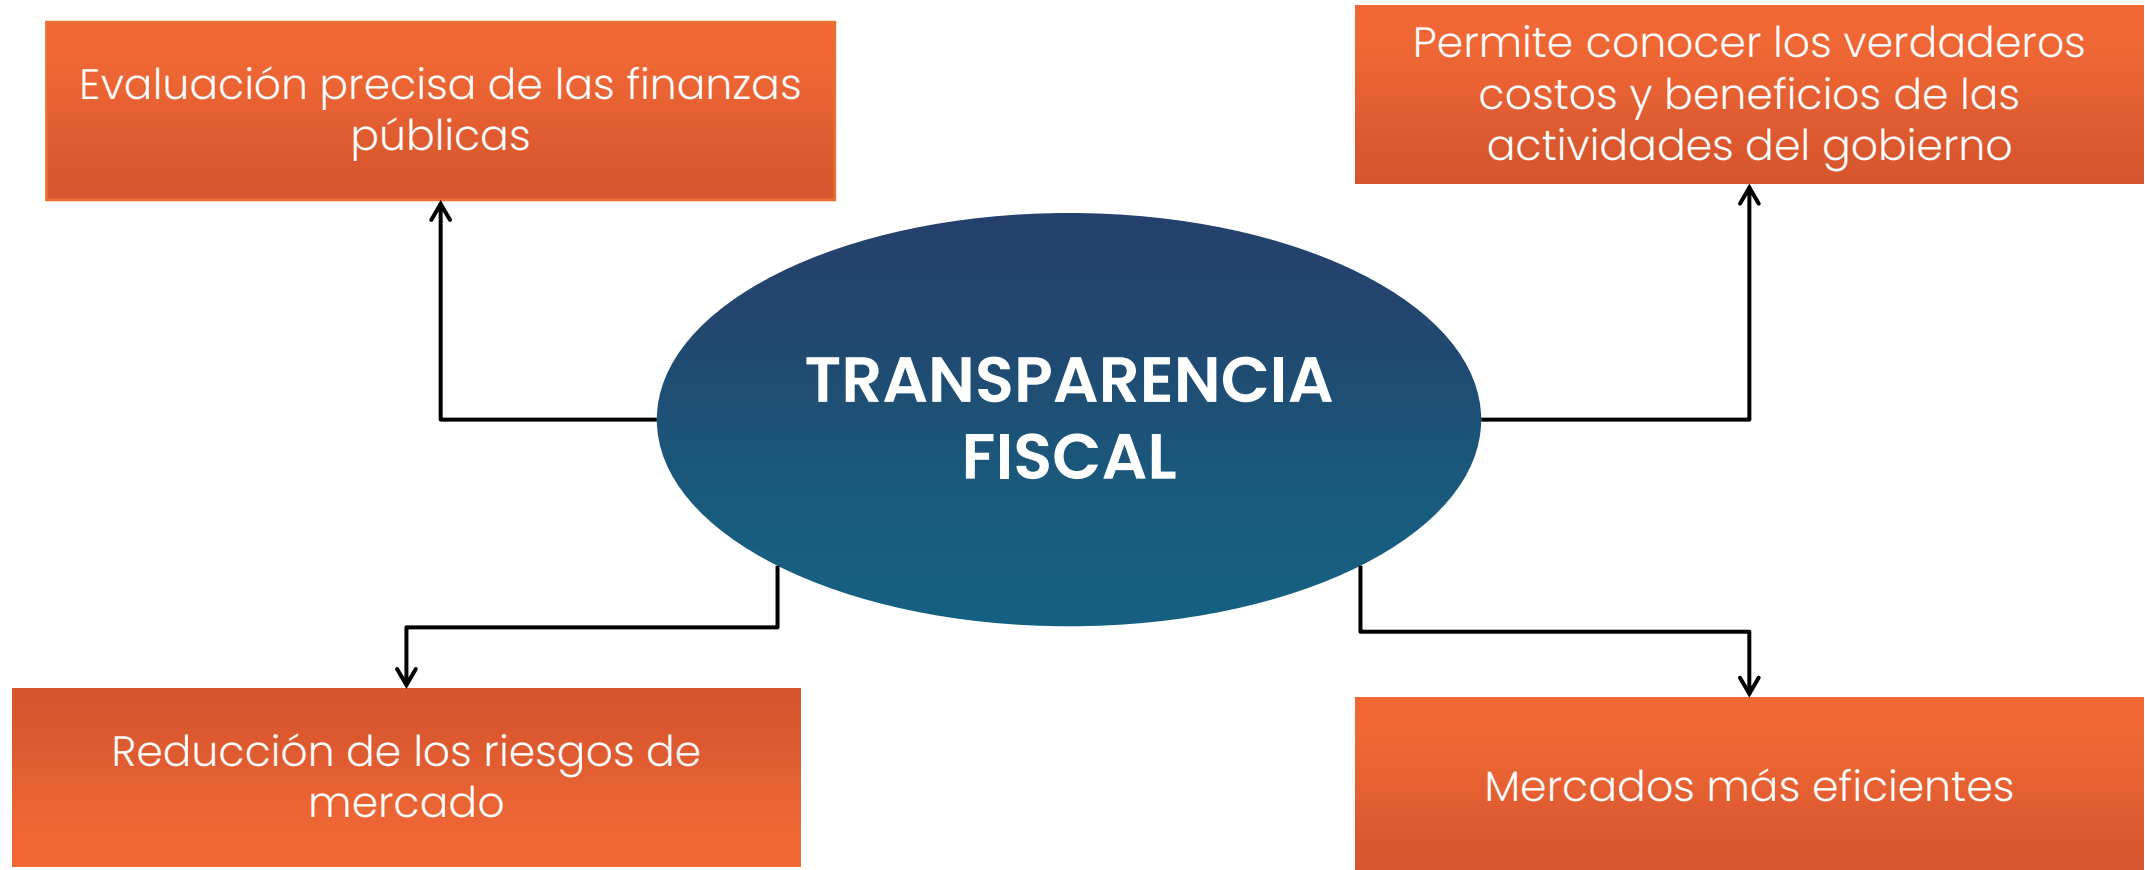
Evaluación precisa de las finanzas públicas

Permite conocer los verdaderos costos y beneficios de las actividades del gobierno

TRANSPARENCIA FISCAL

Reducción de los riesgos de mercado

Mercados más eficientes